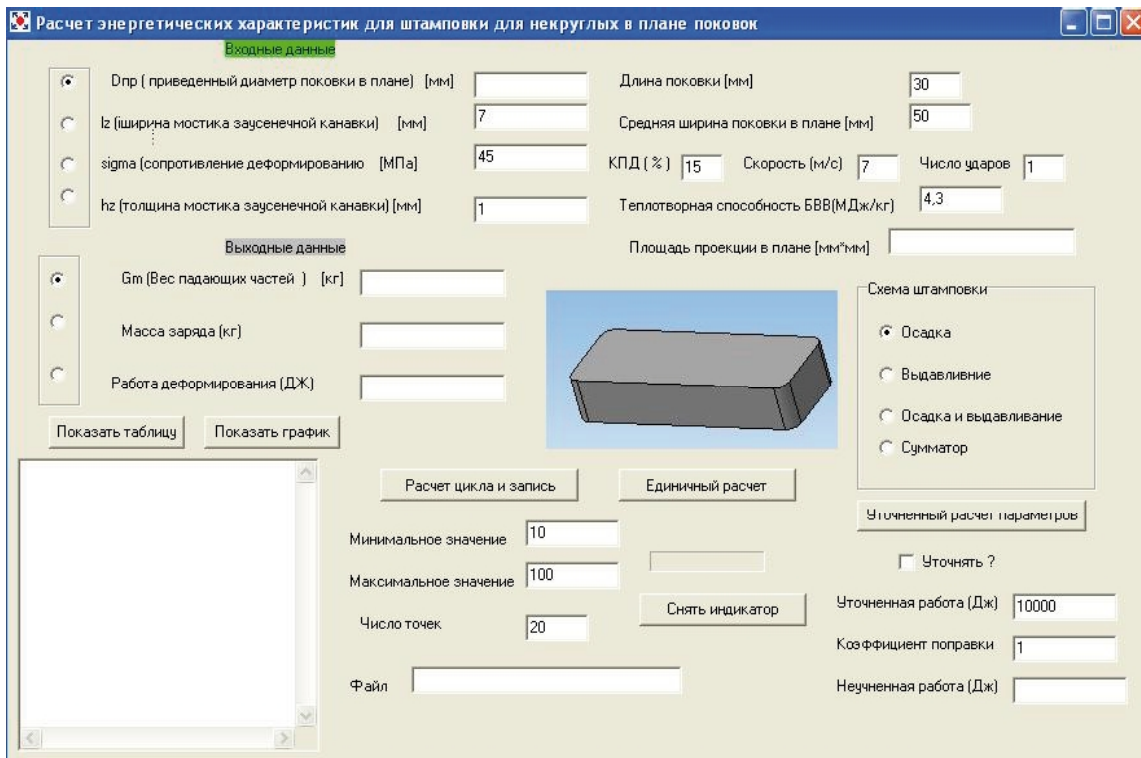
Расчет энергетических характеристик для штамповки для некруглых в плане поковок

Входные данные

Dпр ( приведенный диаметр поковки в плане) [мм]

lz (ширина мостика заусенечной канавки) [мм] 7

sigma (сопротивление деформированию [МПа] 45

hz (толщина мостика заусенечной канавки) [мм] 1

Длина поковки [мм] 30

Средняя ширина поковки в плане [мм] 50

КПД ( % ) 15

Скорость (м/с) 7

Число ударов 1

Теплотворная способность БВВ(МДж/кг) 4,3

Выходные данные

Площадь проекции в плане [мм*мм]

Gm (Вес падающих частей ) [кг]

Масса заряда (кг)

Работа деформирования (ДЖ)

Схема штамповки

Осадка

Выдавливние

Осадка и выдавливание

Сумматор

Показать таблицу

Показать график

Расчет цикла и запись

Единичный расчет

Уточненный расчет параметров

Минимальное значение 10

Максимальное значение 100

Уточнять ?

Снять индикатор

Число точек 20

Уточненная работа (Дж) 10000

Коэффициент поправки 1

Файл

Неучненная работа (Дж)